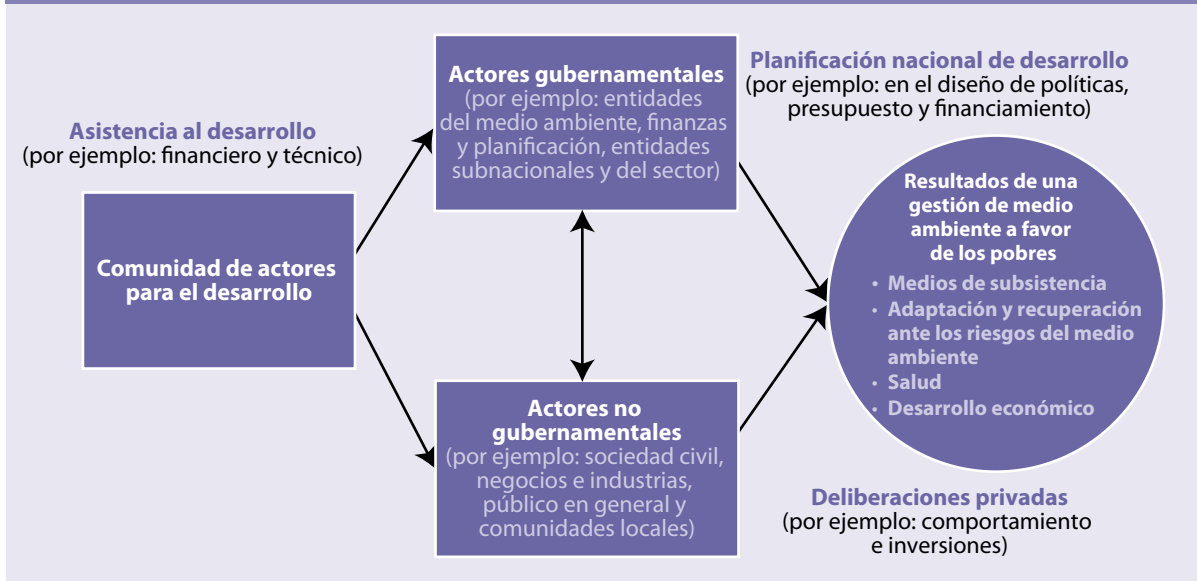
Asistencia al desarrollo
(por ejemplo: financiero y técnico)

Comunidad de actores para el desarrollo

Actores gubernamentales
(por ejemplo: entidades del medio ambiente, finanzas y planificación, entidades subnacionales y del sector)

Planificación nacional de desarrollo
(por ejemplo: en el diseño de políticas, presupuesto y financiamiento)

Actores no gubernamentales
(por ejemplo: sociedad civil, negocios e industrias, público en general y comunidades locales)

Resultados de una gestión de medio ambiente a favor de los pobres
• Medios de subsistencia
• Adaptación y recuperación ante los riesgos del medio ambiente
• Salud
• Desarrollo económico

Deliberaciones privadas
(por ejemplo: comportamiento e inversiones)